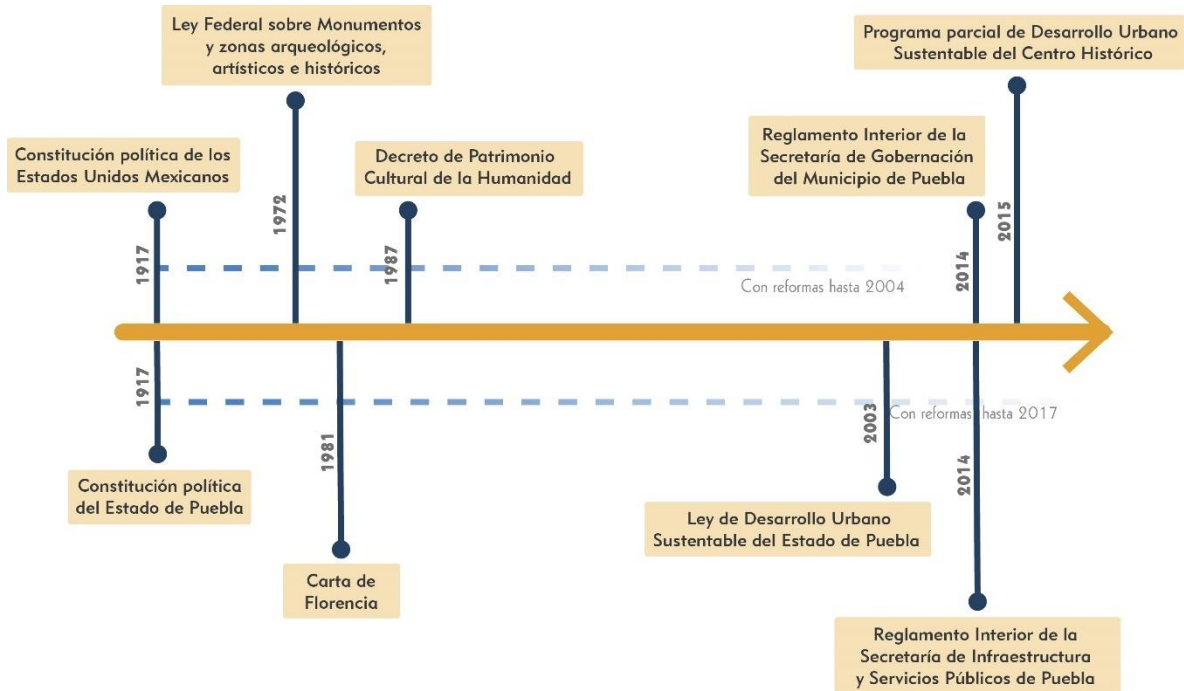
Ley Federal sobre Monumentos y zonas arqueológicos, artísticos e históricos

Programa parcial de Desarrollo Urbano Sustentable del Centro Histórico

Constitución política de los Estados Unidos Mexicanos

Decreto de Patrimonio Cultural de la Humanidad

Reglamento Interior de la Secretaría de Gobernación del Municipio de Puebla

1917

1972

1987

2014

2015

Con reformas hasta 2004

1917

1981

2003

Con reformas hasta 2017

2014

Constitución política del Estado de Puebla

Carta de Florencia

Ley de Desarrollo Urbano Sustentable del Estado de Puebla

Reglamento Interior de la Secretaría de Infraestructura y Servicios Públicos de Puebla